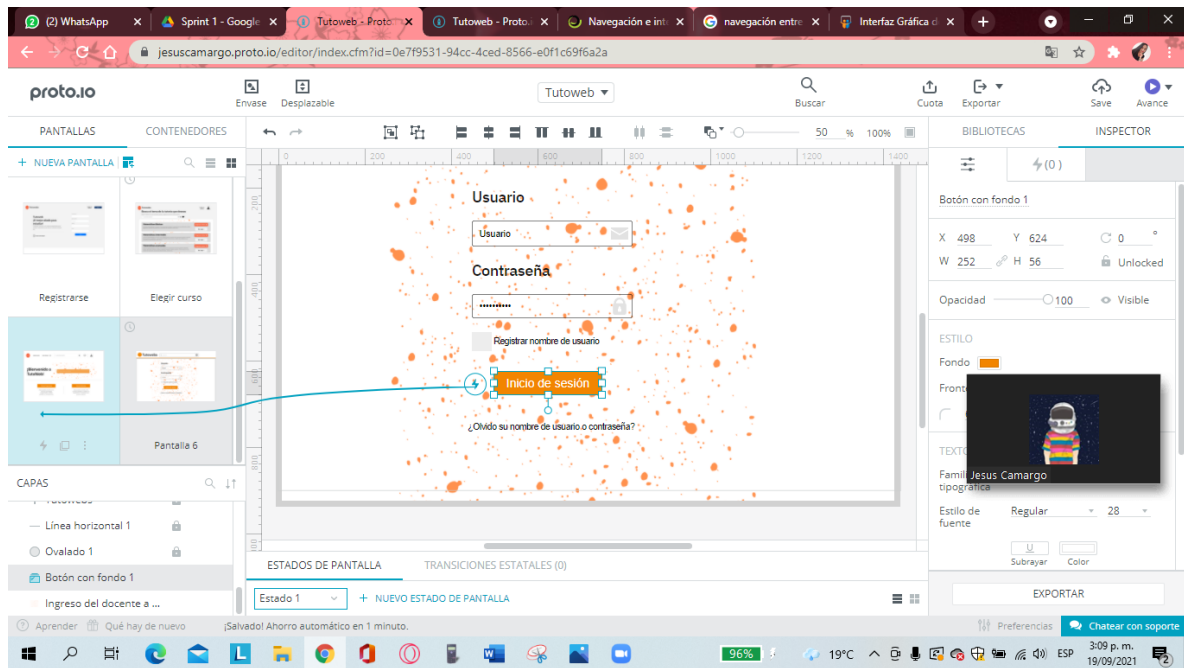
(2) WhatsApp
Sprint 1 - Google
Tutoweb - Proto
Tutoweb - Proto
Navegación e int
navegación entre
Interfaz Gráfica d

jesuscamargo.proto.io/editor/index.cfm?id=0e7f9531-94cc-4ced-8566-e0f1c69f6a2a

proto.io
Envase
Desplazable
Tutoweb
Buscar
Cuota
Exportar
Save
Avance

PANTALLAS
CONTENEDORES
+ NUEVA PANTALLA
Registrarse
Elegir curso
Pantalla 6

50 % 100%

BIBLIOTECAS
INSPECTOR
(0)
Botón con fondo 1
X 498
Y 624
0 °
W 252
H 56
Unlocked
Opacidad
100
Visible
ESTILO
Fondo
Fronte
TEXTO
Familia tipográfica
Jesus Camargo
Estilo de fuente
Regular
28
Subrayar
Color
EXPORTAR

Usuario
Usuario
Contraseña
Registrar nombre de usuario
Inicio de sesión
¿Olvido su nombre de usuario o contraseña?

CAPAS
Línea horizontal 1
Ovalado 1
Botón con fondo 1
Ingreso del docente a ...

ESTADOS DE PANTALLA
TRANSICIONES ESTATALES (0)
Estado 1
+ NUEVO ESTADO DE PANTALLA

Aprender
Qué hay de nuevo
¡Salvado! Ahorro automático en 1 minuto.
Preferencias
Chatear con soporte

96%
19°C
ESP
3:09 p. m.
19/09/2021